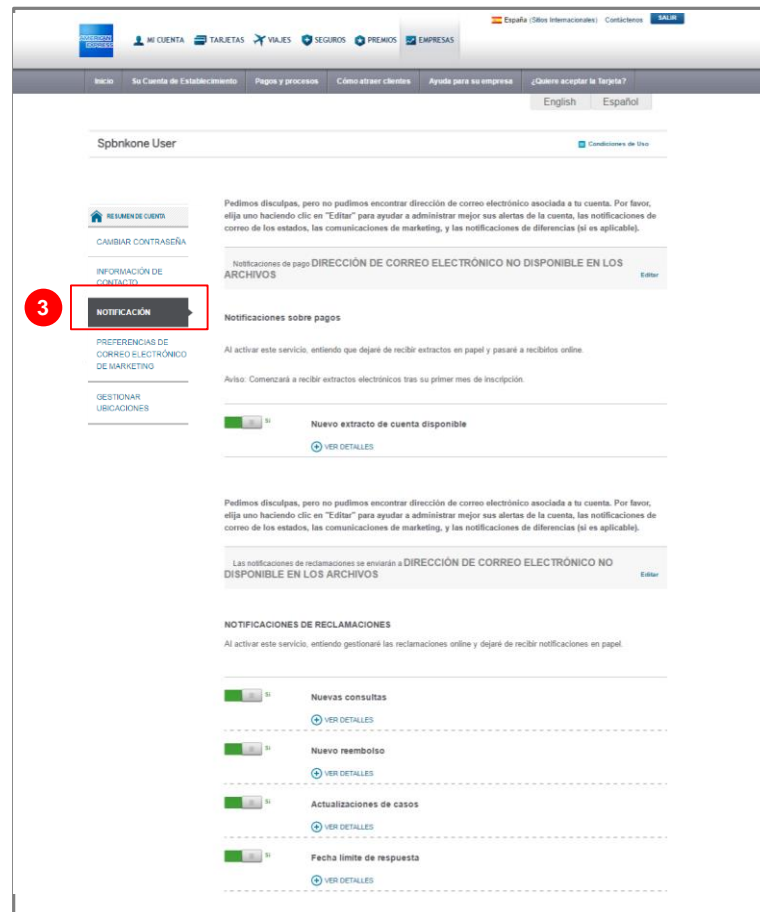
AMERICAN EXPRESS

MI CUENTA TARJETAS VIAJES SEGUROS PREMIOS EMPRESAS

España (Sitios Internacionales) Contáctenos SALIR

Inicio Su Cuenta de Establecimiento Pagos y procesos Cómo atraer clientes Ayuda para su empresa ¿Quiere aceptar la Tarjeta?

English Español

Spbnkone User

Condiciones de Uso

RESUMEN DE CUENTA

CAMBIAR CONTRASEÑA

INFORMACIÓN DE CONTACTO

3

NOTIFICACIÓN

PREFERENCIAS DE CORREO ELECTRÓNICO DE MARKETING

GESTIONAR UBICACIONES

Pedimos disculpas, pero no pudimos encontrar dirección de correo electrónico asociada a tu cuenta. Por favor, elija uno haciendo clic en "Editar" para ayudar a administrar mejor sus alertas de la cuenta, las notificaciones de correo de los estados, las comunicaciones de marketing, y las notificaciones de diferencias (si es aplicable).

Notificaciones de pago DIRECCIÓN DE CORREO ELECTRÓNICO NO DISPONIBLE EN LOS ARCHIVOS

Editar

Notificaciones sobre pagos

Al activar este servicio, entiendo que dejaré de recibir extractos en papel y pasaré a recibirlos online.

Aviso: Comenzará a recibir extractos electrónicos tras su primer mes de inscripción.

Sí

Nuevo extracto de cuenta disponible

VER DETALLES

Pedimos disculpas, pero no pudimos encontrar dirección de correo electrónico asociada a tu cuenta. Por favor, elija uno haciendo clic en "Editar" para ayudar a administrar mejor sus alertas de la cuenta, las notificaciones de correo de los estados, las comunicaciones de marketing, y las notificaciones de diferencias (si es aplicable).

Las notificaciones de reclamaciones se enviarán a DIRECCIÓN DE CORREO ELECTRÓNICO NO DISPONIBLE EN LOS ARCHIVOS

Editar

NOTIFICACIONES DE RECLAMACIONES

Al activar este servicio, entiendo gestionaré las reclamaciones online y dejaré de recibir notificaciones en papel.

Sí

Nuevas consultas

VER DETALLES

Sí

Nuevo reembolso

VER DETALLES

Sí

Actualizaciones de casos

VER DETALLES

Sí

Fecha límite de respuesta

VER DETALLES